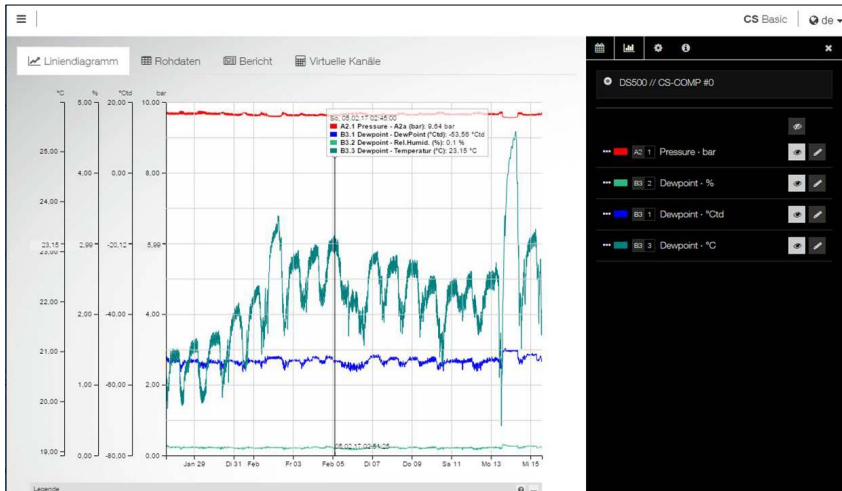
≡

CS Basic | de

Liniendiagramm   Rohdaten   Bericht   Virtuelle Kanäle

°C   %   °Ctd   bar

5,00   20,00   10,00

25,00   4,00   0,00   8,00

24,00

23,15   2,99   -20,12   5,99
23,00

22,00   2,00   -40,00   4,00

21,00

1,00   -60,00   2,00

20,00

19,00   0,00   -80,00   0,00

So, 05.02.17 02:45:00
A2.1 Pressure - A2a (bar): 9,64 bar
B3.1 Dewpoint - DewPoint (°Ctd): -53,56 °Ctd
B3.2 Dewpoint - Rel.Humid. (%): 0,1 %
B3.3 Dewpoint - Temperatur (°C): 23,15 °C

05.02.17 02:45:25

Jan 29   Di 31   Feb   Fr 03   Feb 05   Di 07   Do 09   Sa 11   Mo 13   Mi 15

Legende

DS500 // CS-COMP #0

A2 1 Pressure · bar
B3 2 Dewpoint · %
B3 1 Dewpoint · °Ctd
B3 3 Dewpoint · °C